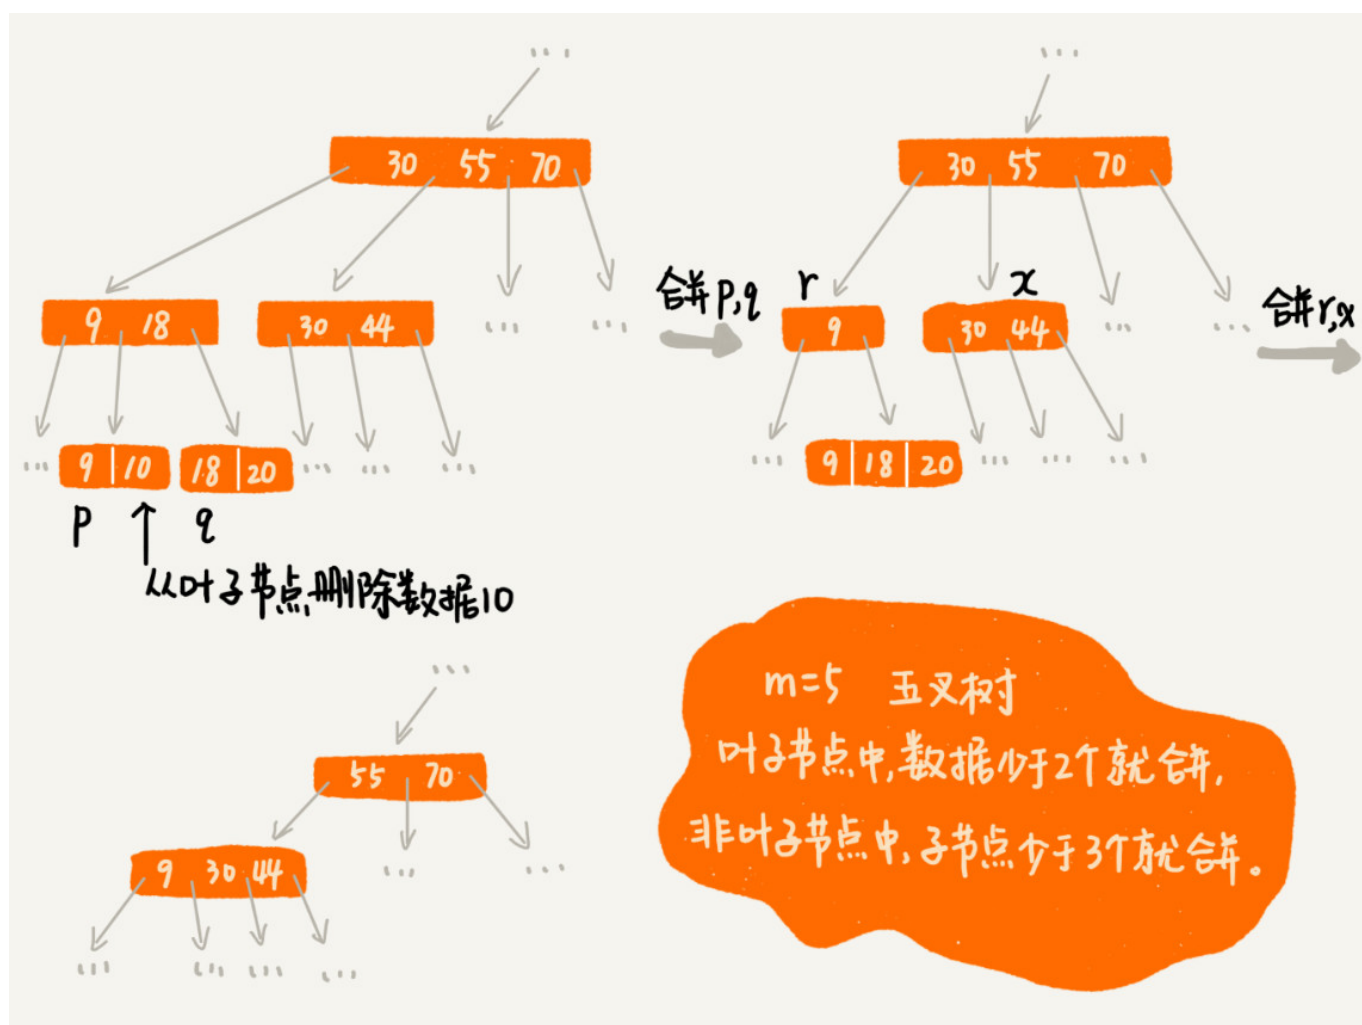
...

30 55 70

9 18

30 44

... ...

... 9 | 10 18 | 20 ... ... ...

p ↑ q

从叶子节点删除数据10

合并p,q

...

30 55 70

r x

9 30 44 ... ...

... 9 | 18 | 20 ... ... ...

合并r,x

...

55 70

9 30 44 ... ...

... ... ... ...

m=5 五叉树

叶子节点中,数据少于2个就合并,

非叶子节点中,子节点少于3个就合并。